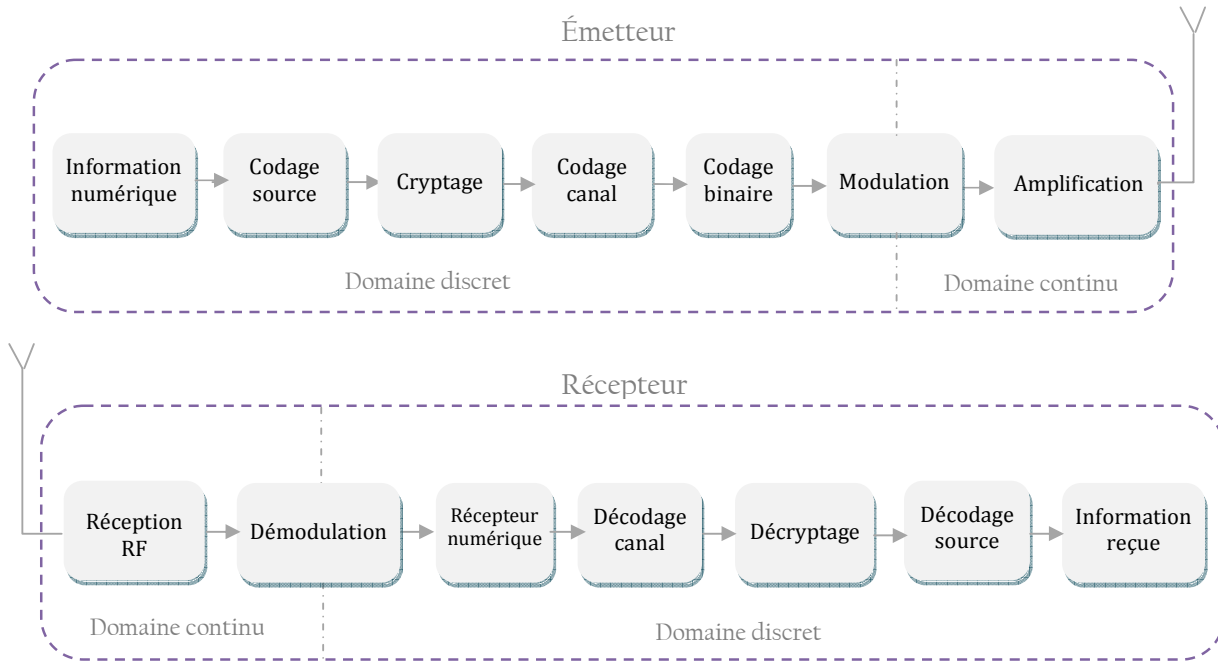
Émetteur

Information numérique

Codage source

Cryptage

Codage canal

Codage binaire

Modulation

Amplification

Domaine discret

Domaine continu

Récepteur

Réception RF

Démodulation

Récepteur numérique

Décodage canal

Décryptage

Décodage source

Information reçue

Domaine continu

Domaine discret